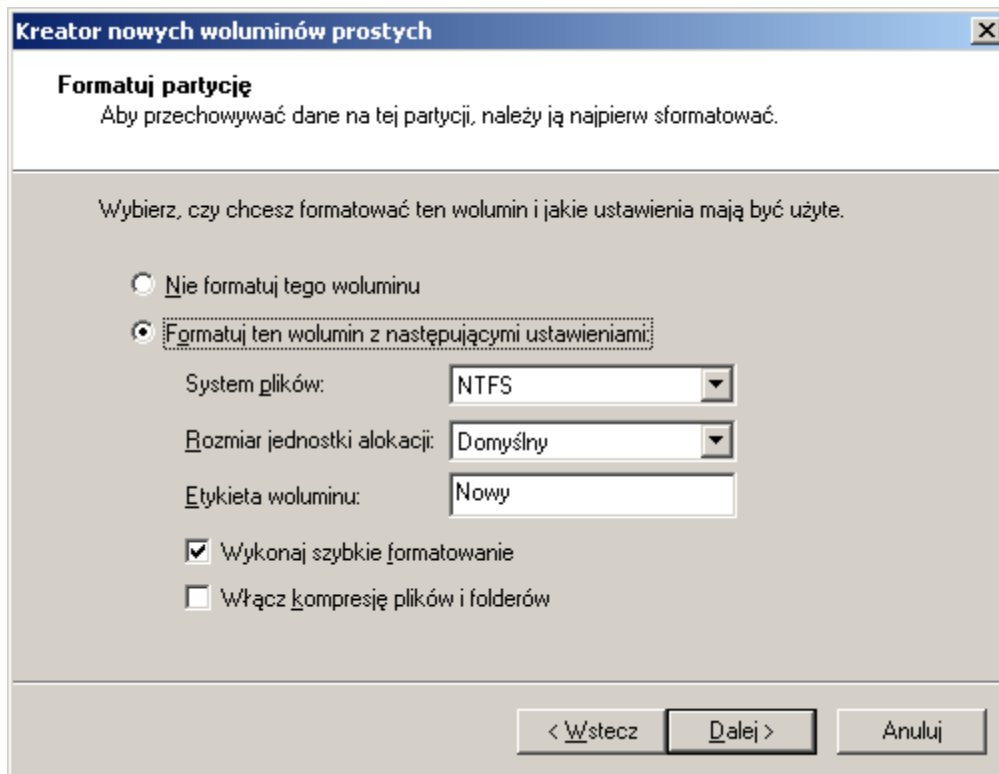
Kreator nowych woluminów prostych

Formatuj partycję
Aby przechowywać dane na tej partycji, należy ją najpierw sformatować.

Wybierz, czy chcesz formatować ten wolumin i jakie ustawienia mają być użyte.

Nie formatuj tego woluminu

Formatuj ten wolumin z następującymi ustawieniami:

System plików: NTFS

Rozmiar jednostki alokacji: Domyślny

Etykieta woluminu: Nowy

Wykonaj szybkie formatowanie

Włącz kompresję plików i folderów

< Wstecz | Dalej > | Anuluj